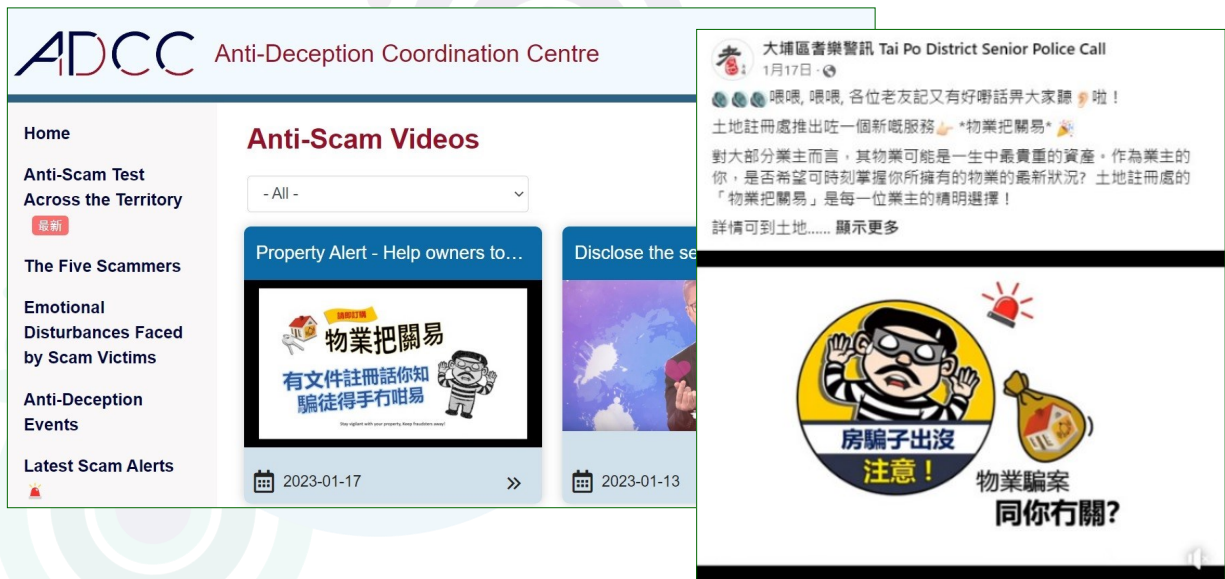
ADCC Anti-Deception Coordination Centre

Home

Anti-Scam Test Across the Territory 最新

The Five Scammers

Emotional Disturbances Faced by Scam Victims

Anti-Deception Events

Latest Scam Alerts

Anti-Scam Videos

- All -

Property Alert - Help owners to...

請即訂購 物業把關易 有文件註冊話你知 騙徒得手冇咁易

Stay vigilant with your property, keep fraudsters away!

2023-01-17

Disclose the se

2023-01-13

大埔區耆樂警訊 Tai Po District Senior Police Call

1月17日 ·

喂喂, 喂喂, 各位老友記又有好嘢話畀大家聽啦！

土地註冊處推出咗一個新嘅服務 *物業把關易*

對大部分業主而言，其物業可能是一生中最貴重的資產。作為業主的你，是否希望可時刻掌握你所擁有的物業的最新狀況？土地註冊處的「物業把關易」是每一位業主的精明選擇！

詳情可到土地...... 顯示更多

房騙子出沒 注意！ 物業騙案 同你冇關?